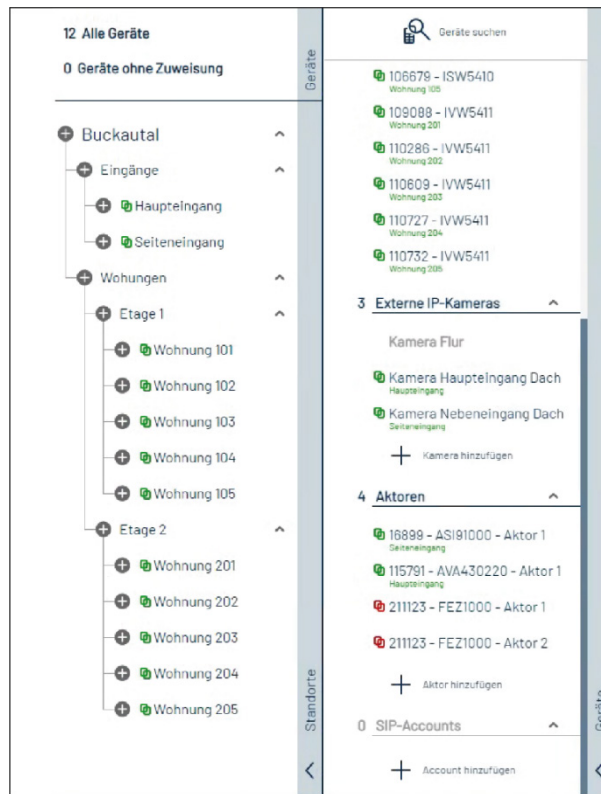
12 Alle Geräte

0 Geräte ohne Zuweisung

Geräte

Buckautal

Eingänge

Haupteingang

Seiteneingang

Wohnungen

Etage 1

Wohnung 101

Wohnung 102

Wohnung 103

Wohnung 104

Wohnung 105

Etage 2

Wohnung 201

Wohnung 202

Wohnung 203

Wohnung 204

Wohnung 205

Standorte

Geräte suchen

106679 - ISW5410
Wohnung 105

109088 - IVW5411
Wohnung 201

110286 - IVW5411
Wohnung 202

110609 - IVW5411
Wohnung 203

110727 - IVW5411
Wohnung 204

110732 - IVW5411
Wohnung 205

3 Externe IP-Kameras

Kamera Flur

Kamera Haupteingang Dach
Haupteingang

Kamera Nebeneingang Dach
Seiteneingang

Kamera hinzufügen

4 Aktoren

16899 - ASI91000 - Aktor 1
Seiteneingang

115791 - AVA430220 - Aktor 1
Haupteingang

211123 - FEZ1000 - Aktor 1

211123 - FEZ1000 - Aktor 2

Aktor hinzufügen

0 SIP-Accounts

Account hinzufügen

Geräte